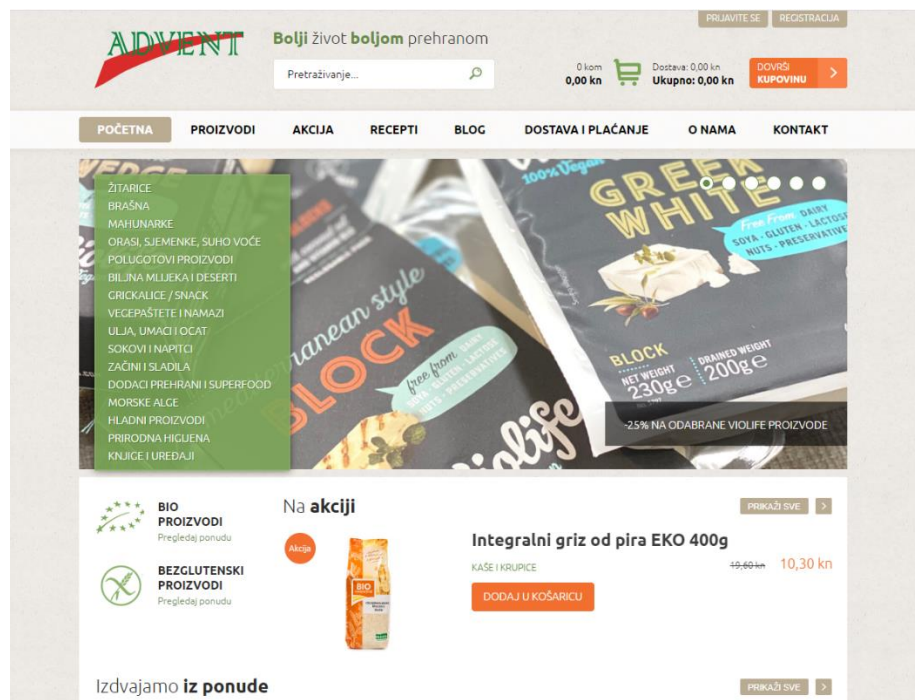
PRIJAVITE SE REGISTRACIJA

ADVENT

Bolji život boljom prehranom

Pretraživanje...

0 kom
0,00 kn

Dostava: 0,00 kn
Ukupno: 0,00 kn

DOVRŠI KUPOVINU

POČETNA PROIZVODI AKCIJA RECEPTI BLOG DOSTAVA I PLAĆANJE O NAMA KONTAKT

ŽITARICE
BRAŠNA
MAHUNARKE
ORASI, SJEMENKE, SUHO VOĆE
POLUGOTOVI PROIZVODI
BILJNA MLIJEKA I DESERTI
GRICKALICE / SNACK
VEGEPAŠTETE I NAMAZI
ULJA, UMACI I OCAT
SOKOVI I NAPITCI
ZAČINI I SLADILA
DODACI PREHRANI I SUPERFOOD
MORSKE ALGE
HLADNI PROIZVODI
PRIRODNA HIGIJENA
KNJIGE I UREĐAJI

100% Vegan
GREEK WHITE
Free From: DAIRY SOYA · GLUTEN · LACTOSE NUTS · PRESERVATIVES
BLOCK
NET WEIGHT 230g e
DRAINED WEIGHT 200g e
Mediterranean style
BLOCK
free from: DAIRY SOYA · GLUTEN · LACTOSE NUTS · PRESERVATIVES
violife

-25% NA ODABRANE VIOLIFE PROIZVODE

BIO PROIZVODI
Pregledaj ponudu

BEZGLUTENSKI PROIZVODI
Pregledaj ponudu

Na akciji

PRIKAŽI SVE

Akcija

BIO

Integralni griz od pira EKO 400g

KAŠE I KRUPICE

19,60 kn 10,30 kn

DODAJ U KOŠARICU

Izdvajamo iz ponude

PRIKAŽI SVE